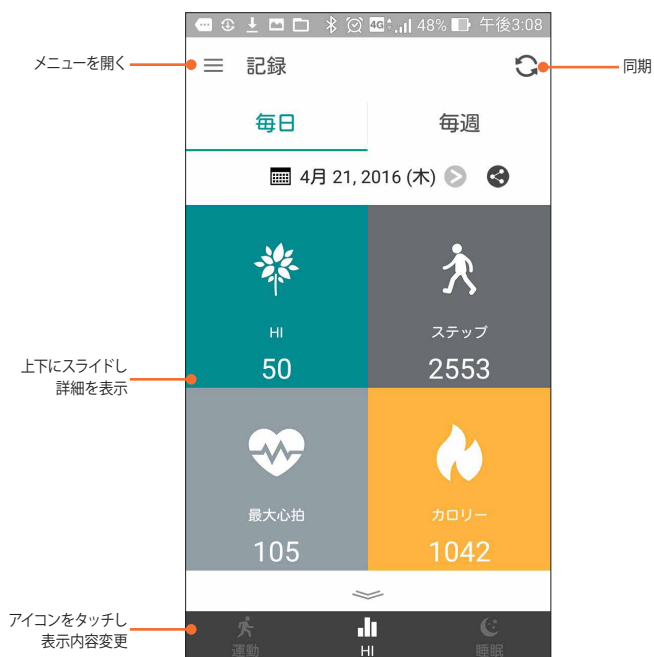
48% 午後3:08

メニューを開く

記録

同期

毎日

毎週

4月 21, 2016 (木)

HI

50

ステップ

2553

上下にスライドし詳細を表示

最大心拍

105

カロリー

1042

アイコンをタッチし表示内容変更

運動

HI

睡眠